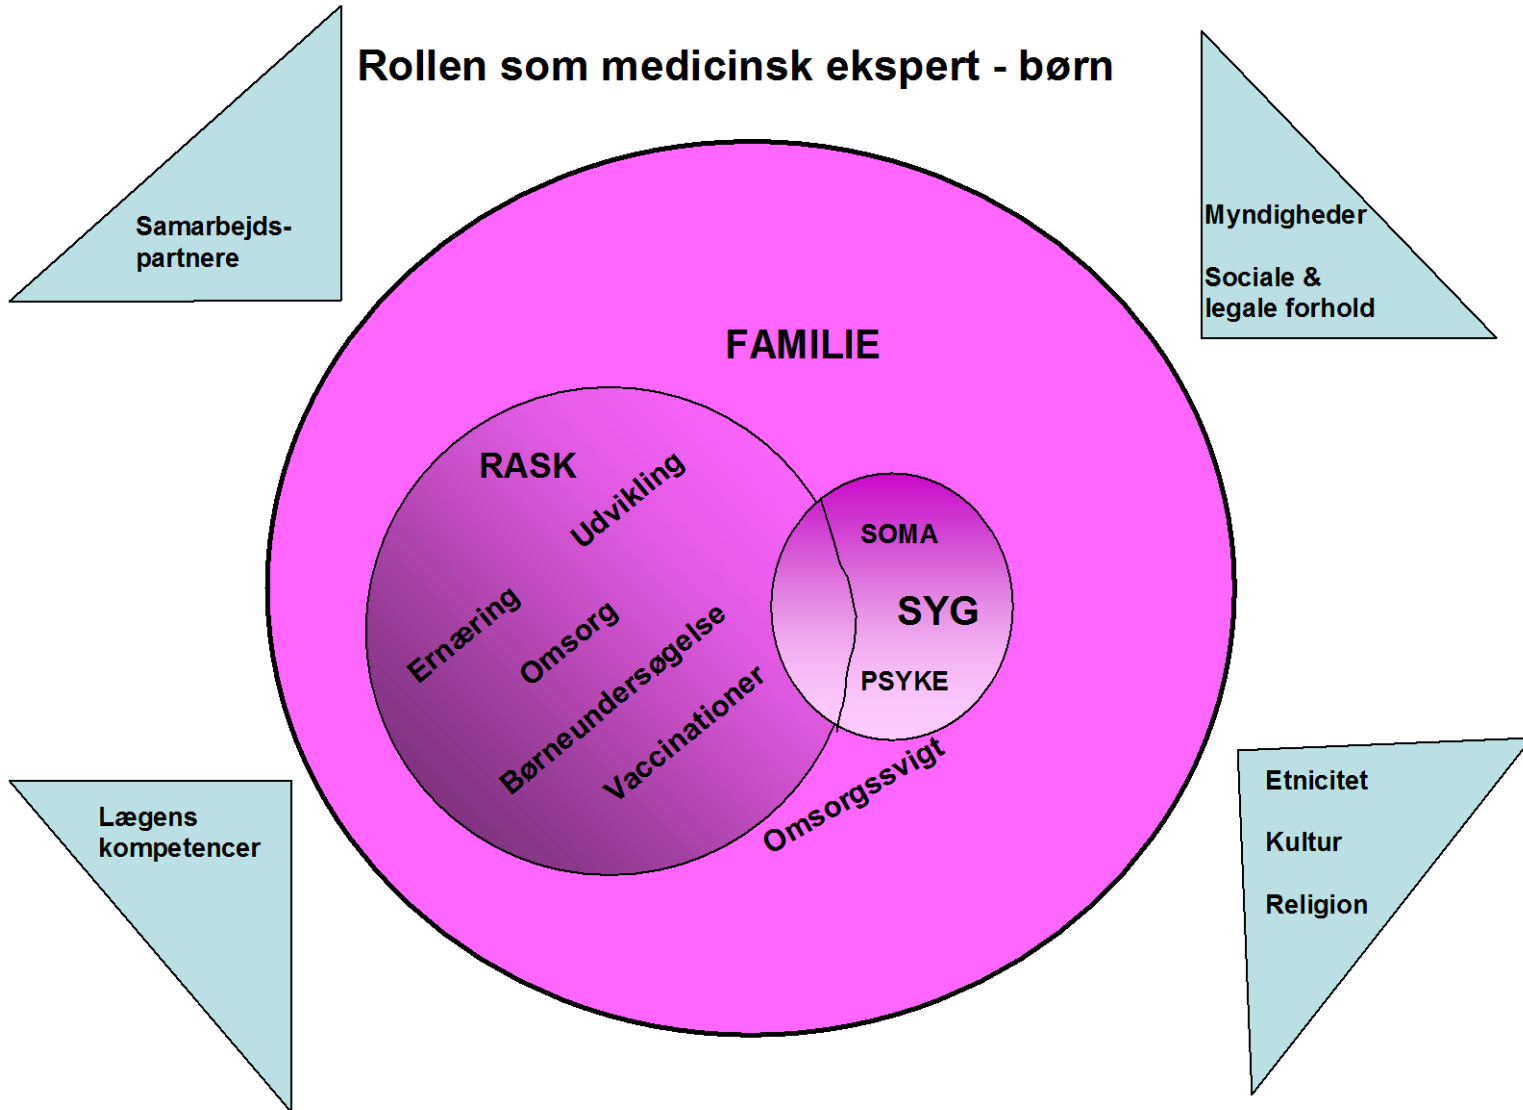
Rollen som medicinsk ekspert - børn

Samarbejdspartnere

Myndigheder

Sociale & legale forhold

FAMILIE

RASK

Udvikling

Ernæring

Omsorg

Børneundersøgelse

Vaccinationer

SOMA

SYG

PSYKE

Omsorgssvigt

Lægens kompetencer

Etnicitet

Kultur

Religion